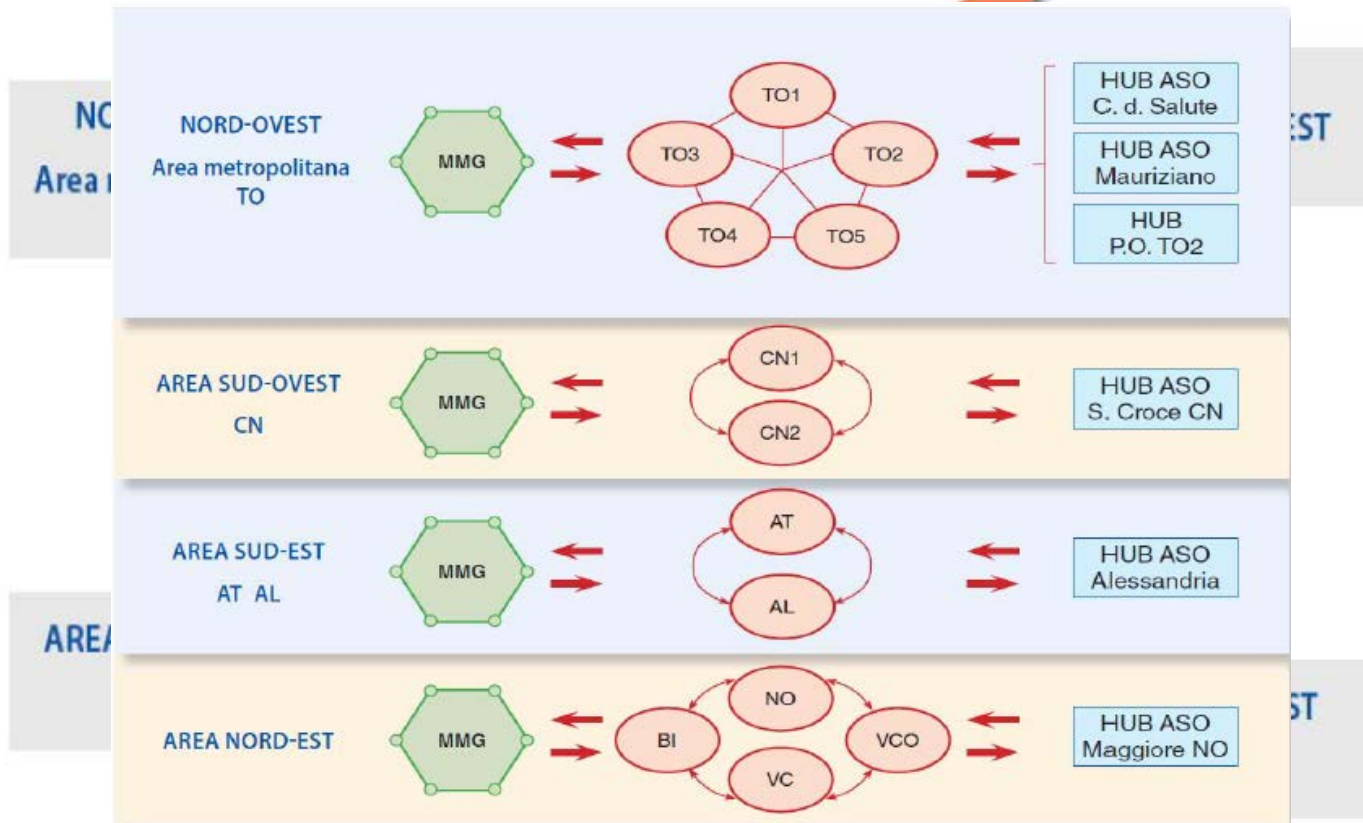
NO
Area r

NORD-OVEST
Area metropolitana
TO

MMG

TO1
TO3
TO2
TO4
TO5

HUB ASO
C. d. Salute

HUB ASO
Mauriziano

HUB
P.O. TO2

EST

AREA SUD-OVEST
CN

MMG

CN1
CN2

HUB ASO
S. Croce CN

AREA SUD-EST
AT AL

MMG

AT
AL

HUB ASO
Alessandria

AREA

AREA NORD-EST

MMG

NO
BI
VCO
VC

HUB ASO
Maggiore NO

ST